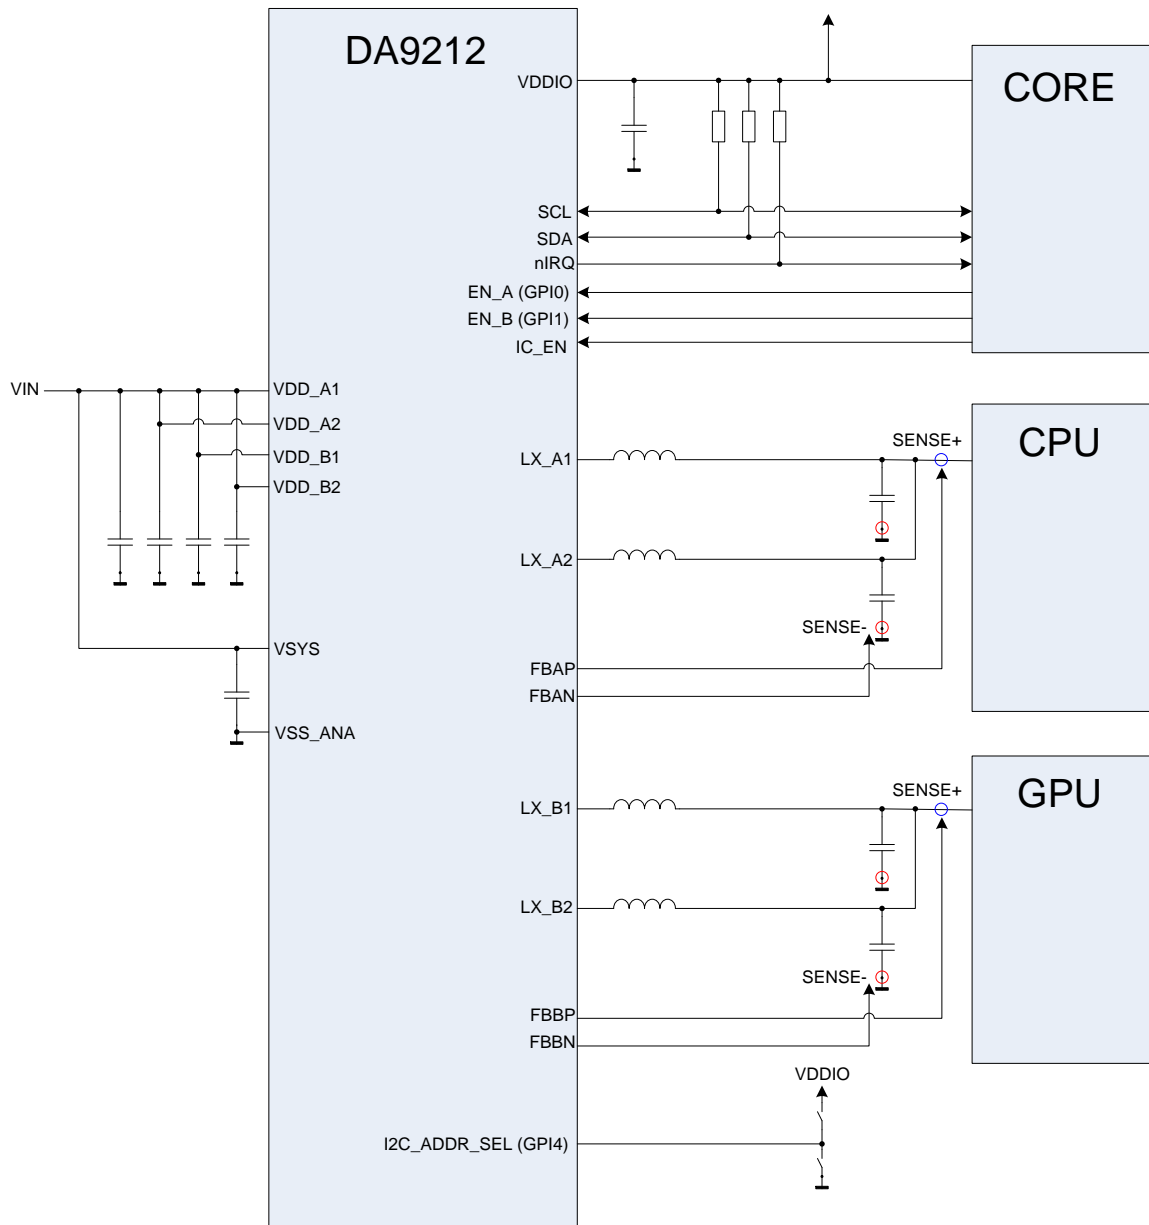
DA9212

VDDIO

CORE

SCL
SDA
nIRQ
EN_A (GPI0)
EN_B (GPI1)
IC_EN

VIN
VDD_A1
VDD_A2
VDD_B1
VDD_B2

LX_A1
SENSE+
CPU

LX_A2

SENSE-

VSYS

FBAP
FBAN

VSS_ANA

LX_B1
SENSE+
GPU

LX_B2

SENSE-

FBBP
FBBN

VDDIO

I2C_ADDR_SEL (GPI4)